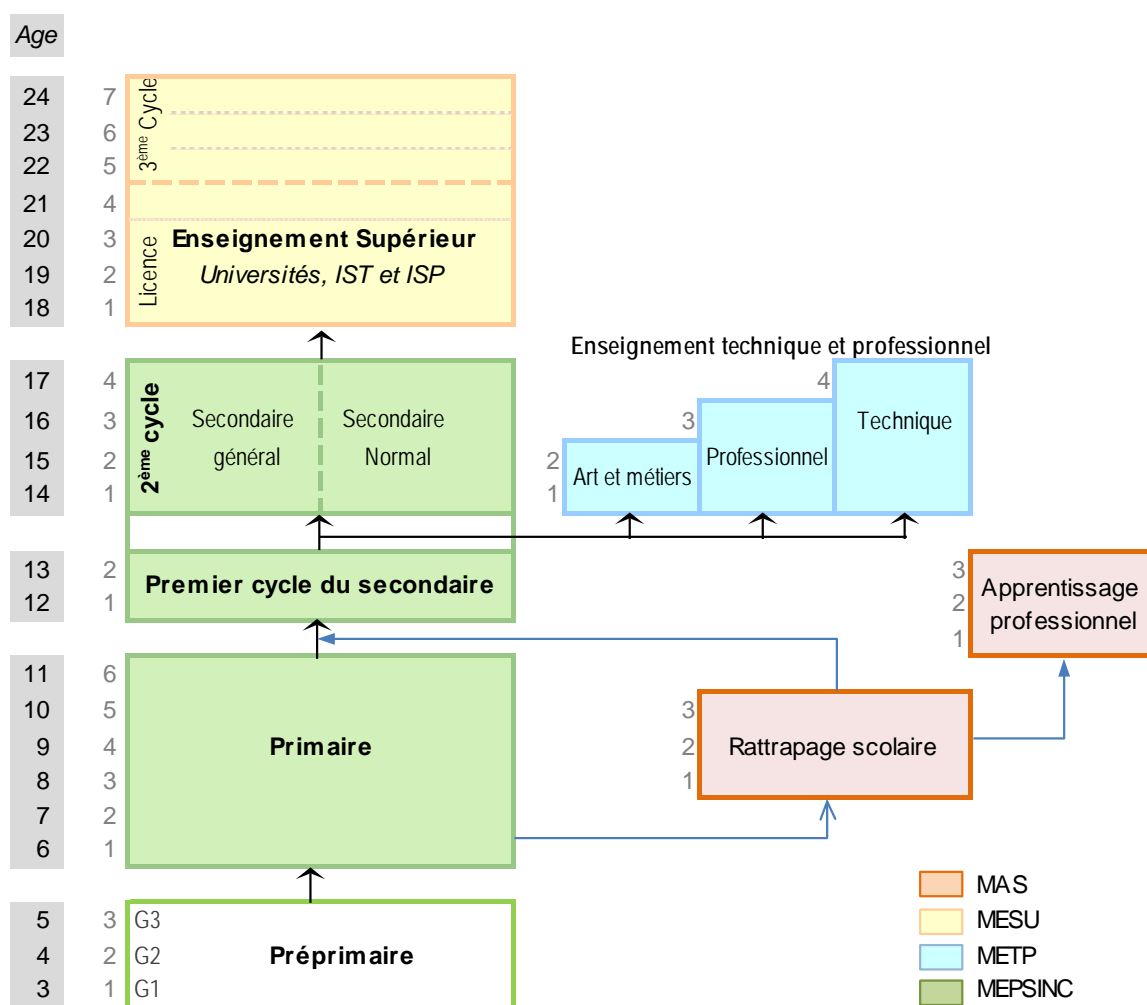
Age

24 7
23 6
22 5
21 4
20 3
19 2
18 1

3ème Cycle

Licence

Enseignement Supérieur
Universités, IST et ISP

Enseignement technique et professionnel

17 4
16 3
15 2
14 1

2ème cycle

Secondaire général

Secondaire Normal

4 Technique
3 Professionnel
2
1 Art et métiers

13 2
12 1

Premier cycle du secondaire

3
2
1
Apprentissage professionnel

11 6
10 5
9 4
8 3
7 2
6 1

Primaire

3
2
1
Rattrapage scolaire

5 3 G3
4 2 G2
3 1 G1

Préprimaire

MAS
MESU
METP
MEPSINC